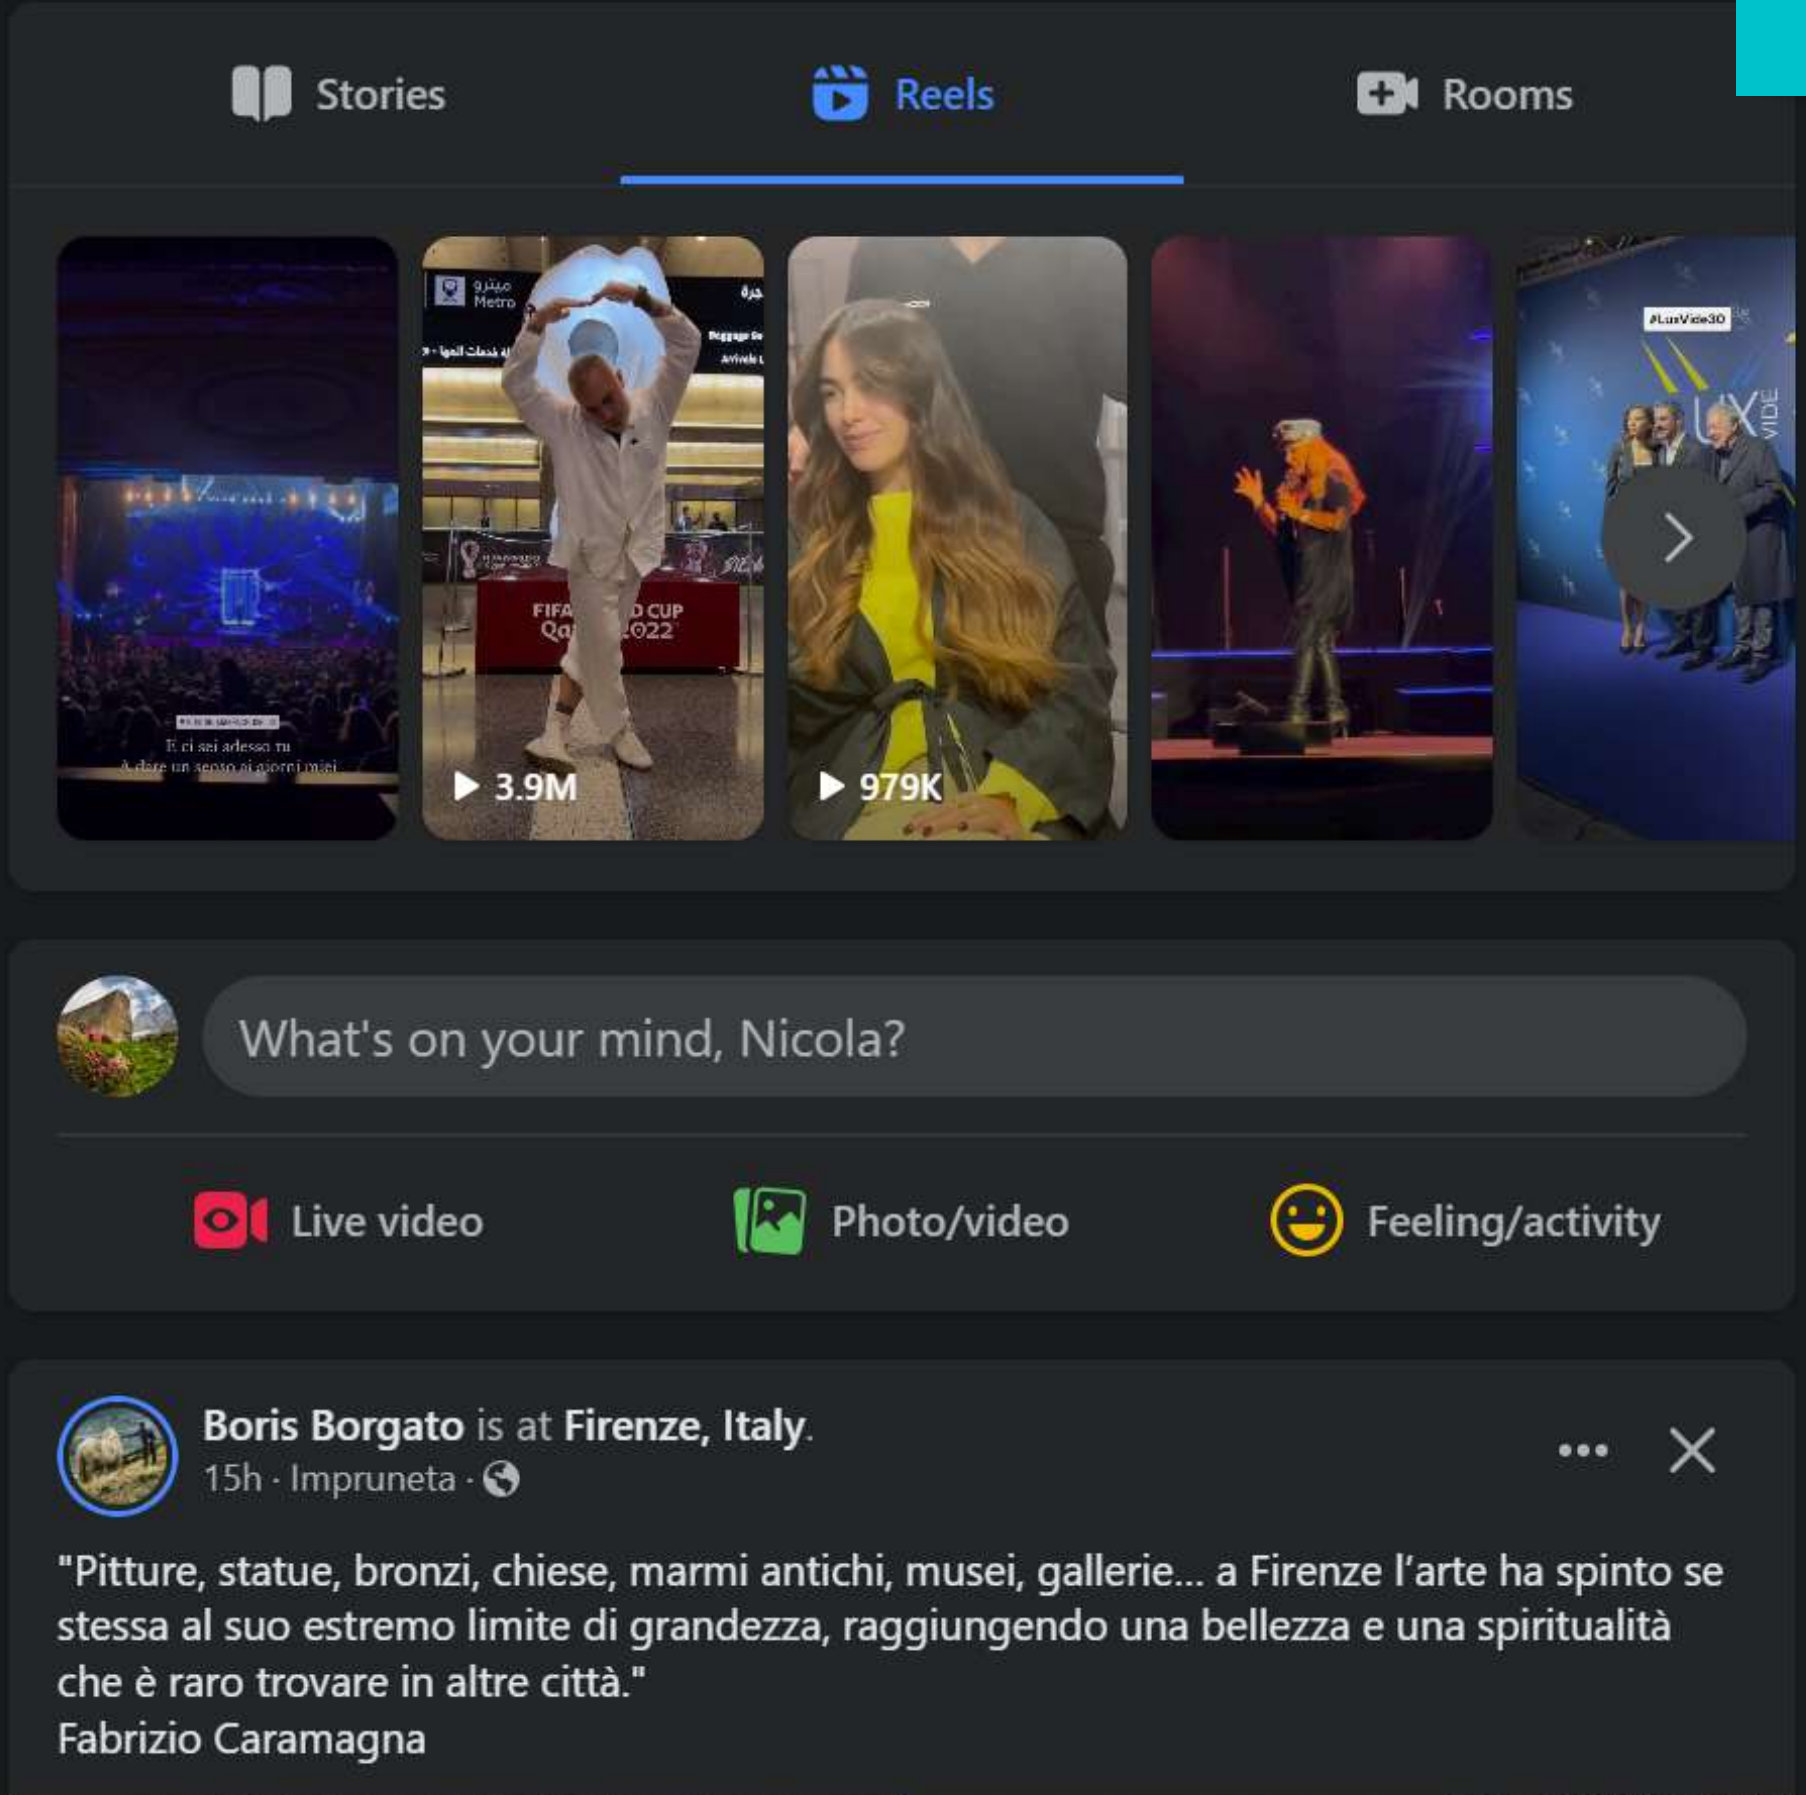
Stories

Reels

Rooms

E ci sei adesso tu
A dare un senso ai giorni miei

مترو
Metro

FIFA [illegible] D CUP
Qa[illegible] 2022

3.9M

979K

#LuxVide30

LUX VIDE

What's on your mind, Nicola?

Live video

Photo/video

Feeling/activity

Boris Borgato is at Firenze, Italy.
15h · Impruneta ·

"Pitture, statue, bronzi, chiese, marmi antichi, musei, gallerie... a Firenze l'arte ha spinto se stessa al suo estremo limite di grandezza, raggiungendo una bellezza e una spiritualità che è raro trovare in altre città."
Fabrizio Caramagna